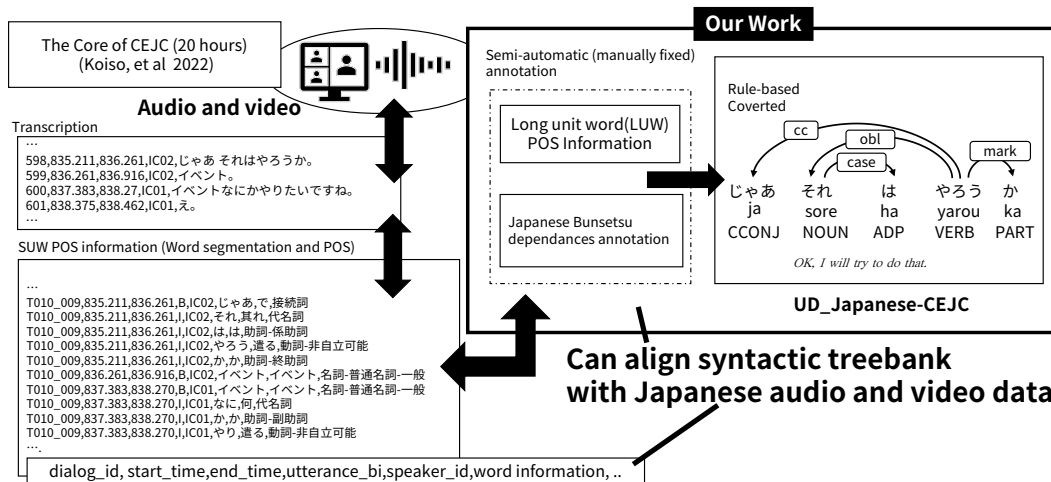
The Core of CEJC (20 hours)
(Koiso, et al 2022)

Audio and video

Transcription
…
598,835.211,836.261,IC02,じゃあ それはやろうか。
599,836.261,836.916,IC02,イベント。
600,837.383,838.27,IC01,イベントなにかやりたいですね。
601,838.375,838.462,IC01,え。

SUW POS information (Word segmentation and POS)
…
T010_009,835.211,836.261,B,IC02,じゃあ,で,接続詞
T010_009,835.211,836.261,I,IC02,それ,其れ,代名詞
T010_009,835.211,836.261,I,IC02,は,は,助詞-係助詞
T010_009,835.211,836.261,I,IC02,やろう,遣る,動詞-非自立可能
T010_009,835.211,836.261,I,IC02,か,か,助詞-終助詞
T010_009,836.261,836.916,B,IC02,イベント,イベント,名詞-普通名詞-一般
T010_009,837.383,838.270,B,IC01,イベント,イベント,名詞-普通名詞-一般
T010_009,837.383,838.270,I,IC01,なに,何,代名詞
T010_009,837.383,838.270,I,IC01,か,か,助詞-副助詞
T010_009,837.383,838.270,I,IC01,やり,遣る,動詞-非自立可能
…

dialog_id, start_time,end_time,utterance_bi,speaker_id,word information, ..

Our Work

Semi-automatic (manually fixed) annotation

Long unit word(LUW) POS Information

Japanese Bunsetsu dependances annotation

Rule-based Coverted

cc
obl
case
mark

じゃあ
ja
CCONJ

それ
sore
NOUN

は
ha
ADP

やろう
yarou
VERB

か
ka
PART

OK, I will try to do that.

UD_Japanese-CEJC

Can align syntactic treebank with Japanese audio and video data